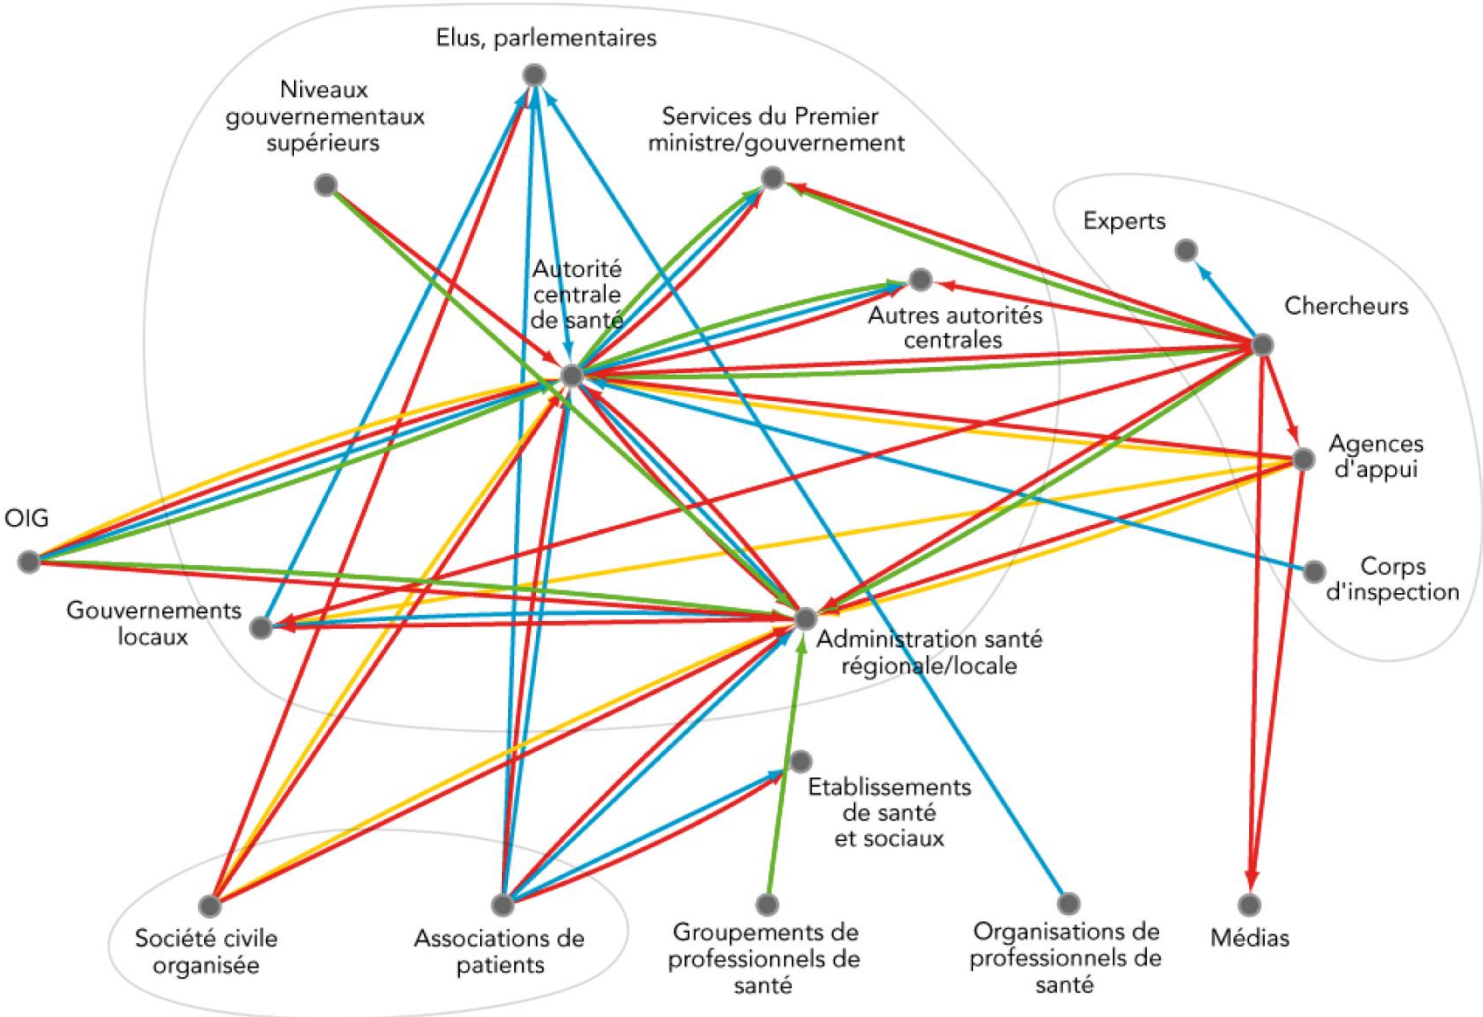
Elus, parlementaires

Niveaux gouvernementaux supérieurs

Services du Premier ministre/gouvernement

Experts

Autorité centrale de santé

Autres autorités centrales

Chercheurs

Agences d'appui

OIG

Corps d'inspection

Gouvernements locaux

Administration santé régionale/locale

Etablissements de santé et sociaux

Société civile organisée

Associations de patients

Groupements de professionnels de santé

Organisations de professionnels de santé

Médias